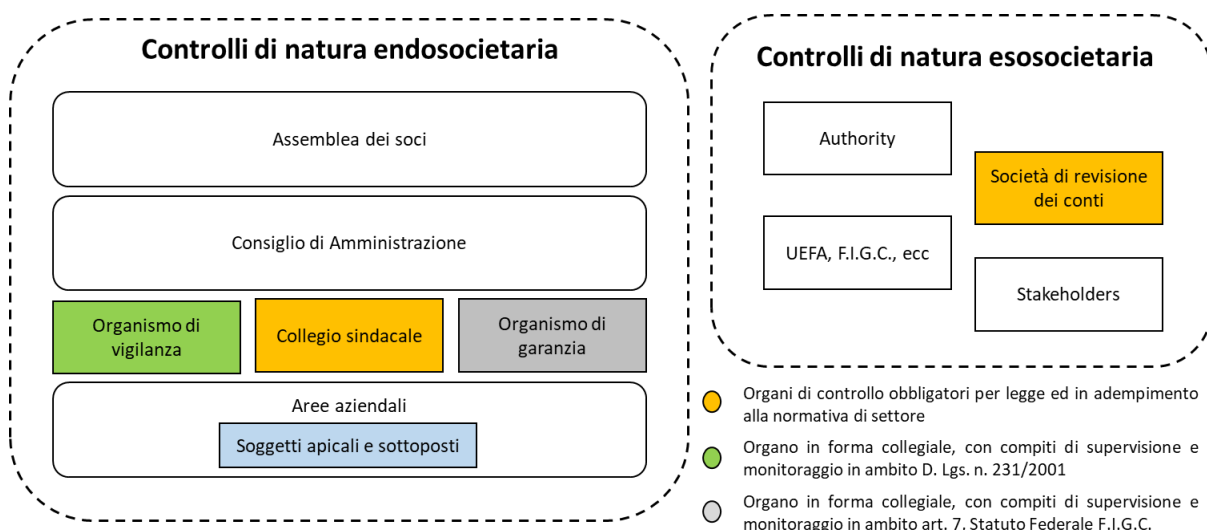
Controlli di natura endosocietaria

Assemblea dei soci

Consiglio di Amministrazione

Organismo di vigilanza

Collegio sindacale

Organismo di garanzia

Aree aziendali

Soggetti apicali e sottoposti

Controlli di natura esosocietaria

Authority

Società di revisione dei conti

UEFA, F.I.G.C., ecc

Stakeholders

Organi di controllo obbligatori per legge ed in adempimento alla normativa di settore

Organo in forma collegiale, con compiti di supervisione e monitoraggio in ambito D. Lgs. n. 231/2001

Organo in forma collegiale, con compiti di supervisione e monitoraggio in ambito art. 7, Statuto Federale F.I.G.C.